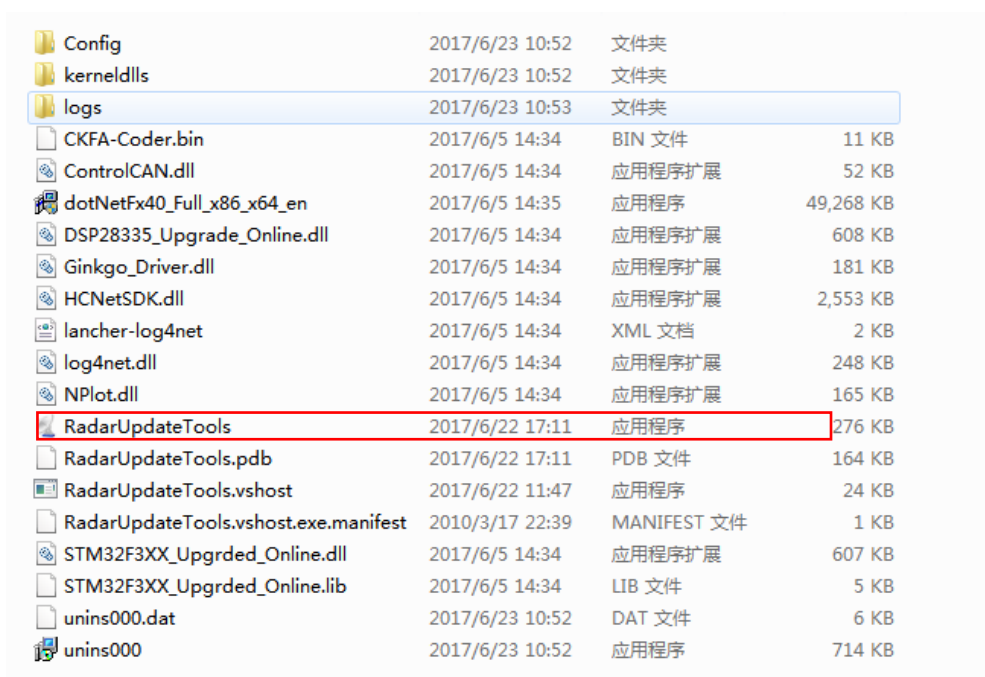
| | | | |
|---|---|---|---|
| Config | 2017/6/23 10:52 | 文件夹 | |
| kerneldlls | 2017/6/23 10:52 | 文件夹 | |
| logs | 2017/6/23 10:53 | 文件夹 | |
| CKFA-Coder.bin | 2017/6/5 14:34 | BIN 文件 | 11 KB |
| ControlCAN.dll | 2017/6/5 14:34 | 应用程序扩展 | 52 KB |
| dotNetFx40_Full_x86_x64_en | 2017/6/5 14:35 | 应用程序 | 49,268 KB |
| DSP28335_Upgrade_Online.dll | 2017/6/5 14:34 | 应用程序扩展 | 608 KB |
| Ginkgo_Driver.dll | 2017/6/5 14:34 | 应用程序扩展 | 181 KB |
| HCNetSDK.dll | 2017/6/5 14:34 | 应用程序扩展 | 2,553 KB |
| lancher-log4net | 2017/6/5 14:34 | XML 文档 | 2 KB |
| log4net.dll | 2017/6/5 14:34 | 应用程序扩展 | 248 KB |
| NPlot.dll | 2017/6/5 14:34 | 应用程序扩展 | 165 KB |
| RadarUpdateTools | 2017/6/22 17:11 | 应用程序 | 276 KB |
| RadarUpdateTools.pdb | 2017/6/22 17:11 | PDB 文件 | 164 KB |
| RadarUpdateTools.vshost | 2017/6/22 11:47 | 应用程序 | 24 KB |
| RadarUpdateTools.vshost.exe.manifest | 2010/3/17 22:39 | MANIFEST 文件 | 1 KB |
| STM32F3XX_Upgrded_Online.dll | 2017/6/5 14:34 | 应用程序扩展 | 607 KB |
| STM32F3XX_Upgrded_Online.lib | 2017/6/5 14:34 | LIB 文件 | 5 KB |
| unins000.dat | 2017/6/23 10:52 | DAT 文件 | 6 KB |
| unins000 | 2017/6/23 10:52 | 应用程序 | 714 KB |